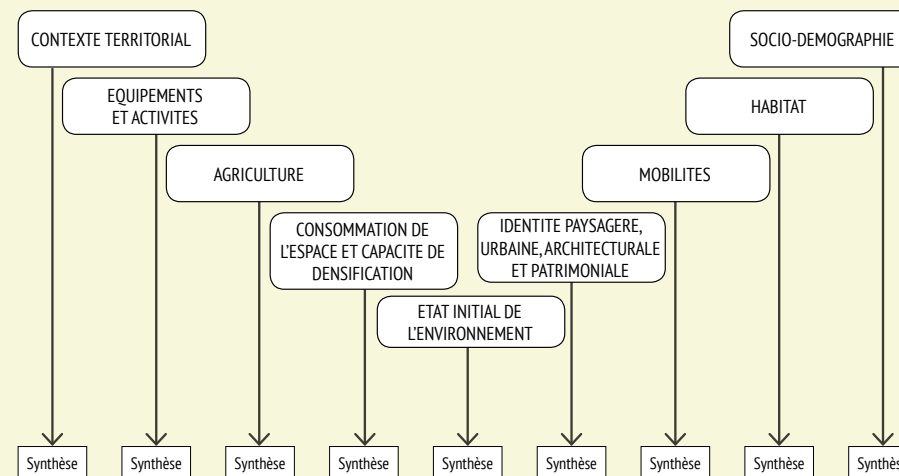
CONTEXTE TERRITORIAL

SOCIO-DEMOGRAPHIE

EQUIPEMENTS ET ACTIVITES

HABITAT

AGRICULTURE

MOBILITES

CONSOMMATION DE L'ESPACE ET CAPACITE DE DENSIFICATION

IDENTITE PAYSAGERE, URBAINE, ARCHITECTURALE ET PATRIMONIALE

ETAT INITIAL DE L'ENVIRONNEMENT

Synthèse

Synthèse

Synthèse

Synthèse

Synthèse

Synthèse

Synthèse

Synthèse

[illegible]